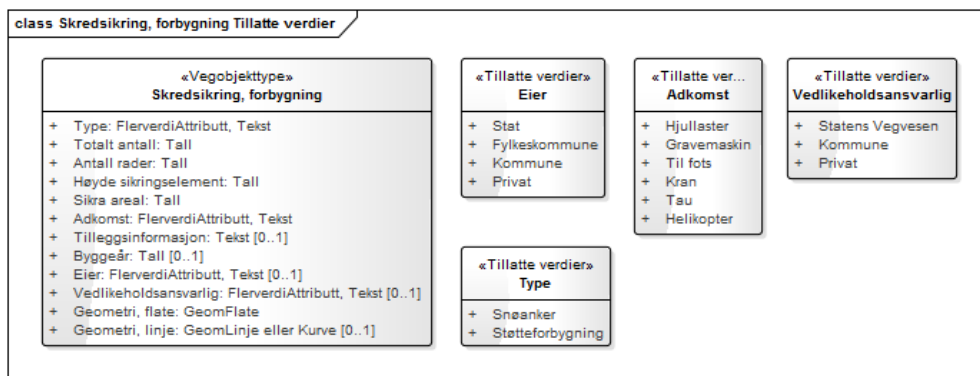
class Skredsikring, forbygning Tillatte verdier

«Vegobjekttype»
Skredsikring, forbygning

+ Type: FlerverdiAttributt, Tekst
+ Totalt antall: Tall
+ Antall rader: Tall
+ Høyde sikringselement: Tall
+ Sikra areal: Tall
+ Adkomst: FlerverdiAttributt, Tekst
+ Tilleggsinformasjon: Tekst [0..1]
+ Byggeår: Tall [0..1]
+ Eier: FlerverdiAttributt, Tekst [0..1]
+ Vedlikeholdsansvarlig: FlerverdiAttributt, Tekst [0..1]
+ Geometri, flate: GeomFlate
+ Geometri, linje: GeomLinje eller Kurve [0..1]

«Tillatte verdier»
Eier

+ Stat
+ Fylkeskommune
+ Kommune
+ Privat

«Tillatte ver...
Adkomst

+ Hjullaster
+ Gravemaskin
+ Til fots
+ Kran
+ Tau
+ Helikopter

«Tillatte verdier»
Vedlikeholdsansvarlig

+ Statens Vegvesen
+ Kommune
+ Privat

«Tillatte verdier»
Type

+ Snøanker
+ Støtteforbygning